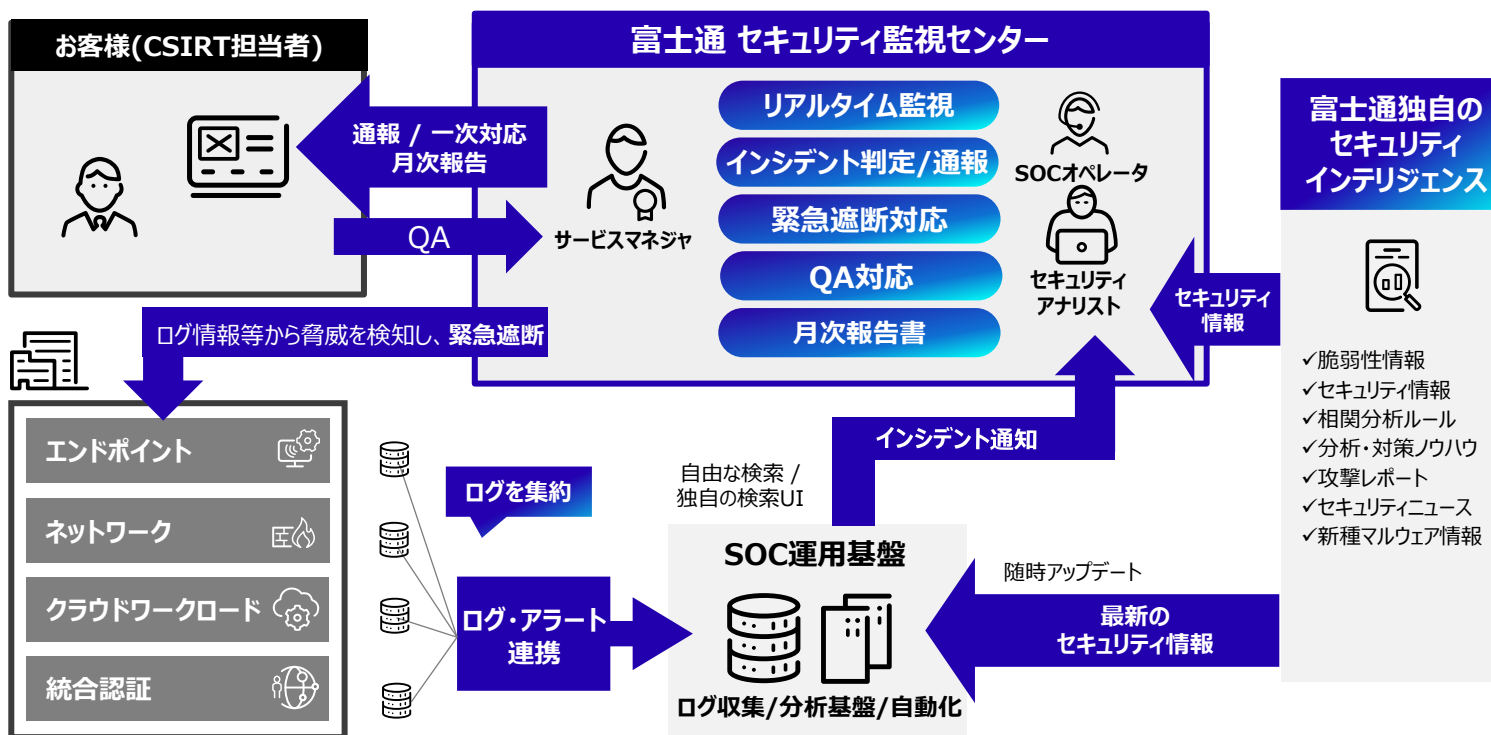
お客様(CSIRT担当者)

通報 / 一次対応
月次報告

QA

富士通 セキュリティ監視センター

サービスマネジャ

リアルタイム監視
インシデント判定/通報
緊急遮断対応
QA対応
月次報告書

SOCオペレータ

セキュリティ
アナリスト

富士通独自の
セキュリティ
インテリジェンス

セキュリティ
情報

✓脆弱性情報
✓セキュリティ情報
✓相関分析ルール
✓分析・対策ノウハウ
✓攻撃レポート
✓セキュリティニュース
✓新種マルウェア情報

ログ情報等から脅威を検知し、緊急遮断

エンドポイント
ネットワーク
クラウドワークロード
統合認証

ログを集約

ログ・アラート
連携

インシデント通知

自由な検索 /
独自の検索UI

SOC運用基盤

ログ収集/分析基盤/自動化

随時アップデート

最新の
セキュリティ情報